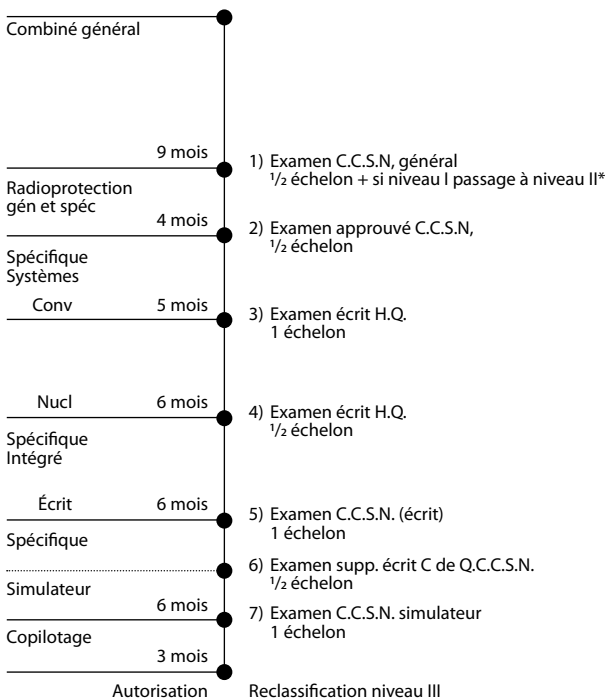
Combiné général

9 mois

1) Examen C.C.S.N, général
$\frac{1}{2}$ échelon + si niveau I passage à niveau II*

Radioprotection gén et spéc

4 mois

2) Examen approuvé C.C.S.N,
$\frac{1}{2}$ échelon

Spécifique Systèmes

Conv

5 mois

3) Examen écrit H.Q.
1 échelon

Nucl

6 mois

4) Examen écrit H.Q.
$\frac{1}{2}$ échelon

Spécifique Intégré

Écrit

6 mois

5) Examen C.C.S.N. (écrit)
1 échelon

Spécifique

6) Examen supp. écrit C de Q.C.C.S.N.
$\frac{1}{2}$ échelon

Simulateur

6 mois

7) Examen C.C.S.N. simulateur
1 échelon

Copilotage

3 mois

Autorisation

Reclassification niveau III